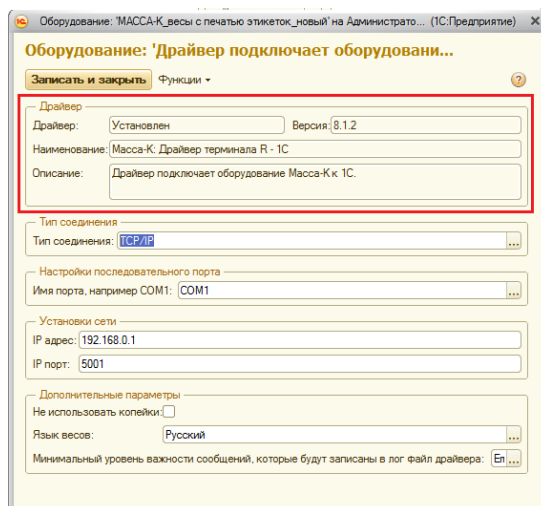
1С Оборудование: 'МАССА-К_весы с печатью этикеток_новый' на Администрато... (1С:Предприятие) ×

Оборудование: 'Драйвер подключает оборудовани...

Записать и закрыть Функции ▾ ?

Драйвер
Драйвер: Установлен Версия: 8.1.2
Наименование: Масса-К: Драйвер терминала R - 1С
Описание: Драйвер подключает оборудование Масса-К к 1С.

Тип соединения
Тип соединения: TCP/IP ...

Настройки последовательного порта
Имя порта, например COM1: COM1 ...

Установки сети
IP адрес: 192.168.0.1
IP порт: 5001

Дополнительные параметры
Не использовать копейки:
Язык весов: Русский ...
Минимальный уровень важности сообщений, которые будут записаны в лог файл драйвера: Ен ...